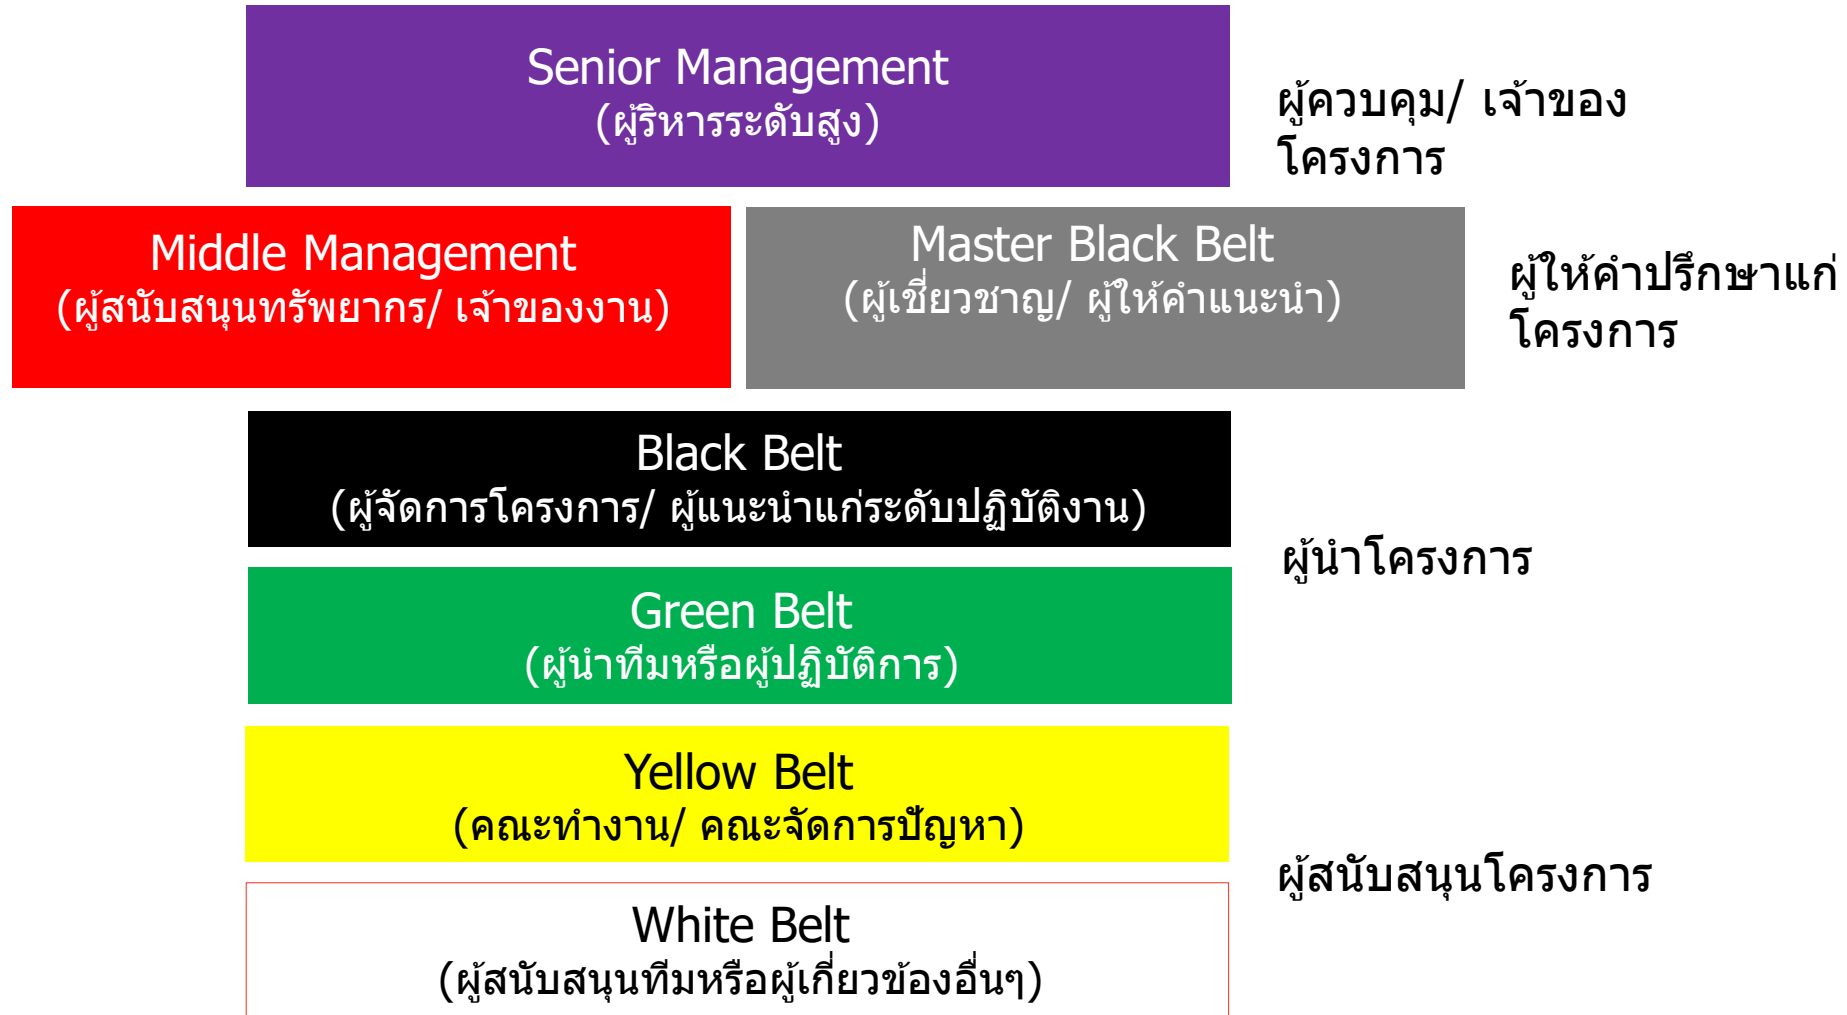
Senior Management
(ผู้บริหารระดับสูง)

ผู้ควบคุม/ เจ้าของโครงการ

Middle Management
(ผู้สนับสนุนทรัพยากร/ เจ้าของงาน)

Master Black Belt
(ผู้เชี่ยวชาญ/ ผู้ให้คำแนะนำ)

ผู้ให้คำปรึกษาแก่โครงการ

Black Belt
(ผู้จัดการโครงการ/ ผู้แนะนำแก่ระดับปฏิบัติงาน)

ผู้นำโครงการ

Green Belt
(ผู้นำทีมหรือผู้ปฏิบัติการ)

Yellow Belt
(คณะทำงาน/ คณะจัดการปัญหา)

ผู้สนับสนุนโครงการ

White Belt
(ผู้สนับสนุนทีมหรือผู้เกี่ยวข้องอื่นๆ)